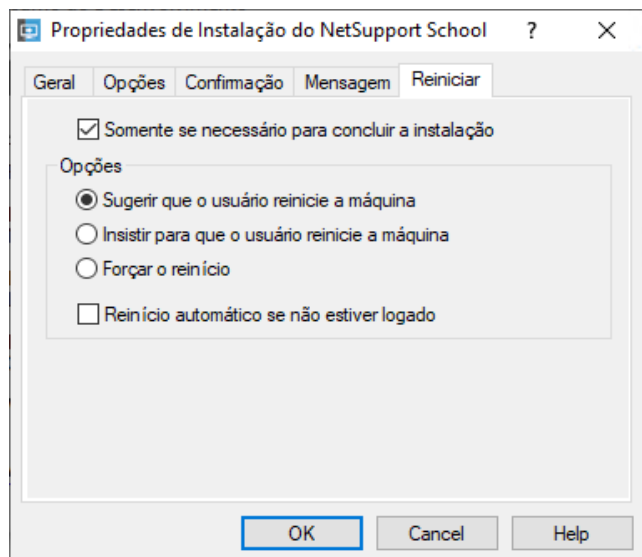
Propriedades de Instalação do NetSupport School ? ✕

Geral | Opções | Confirmação | Mensagem | Reiniciar

Somente se necessário para concluir a instalação

Opções

Sugerir que o usuário reinicie a máquina

Insistir para que o usuário reinicie a máquina

Forçar o reinício

Reinício automático se não estiver logado

OK | Cancel | Help